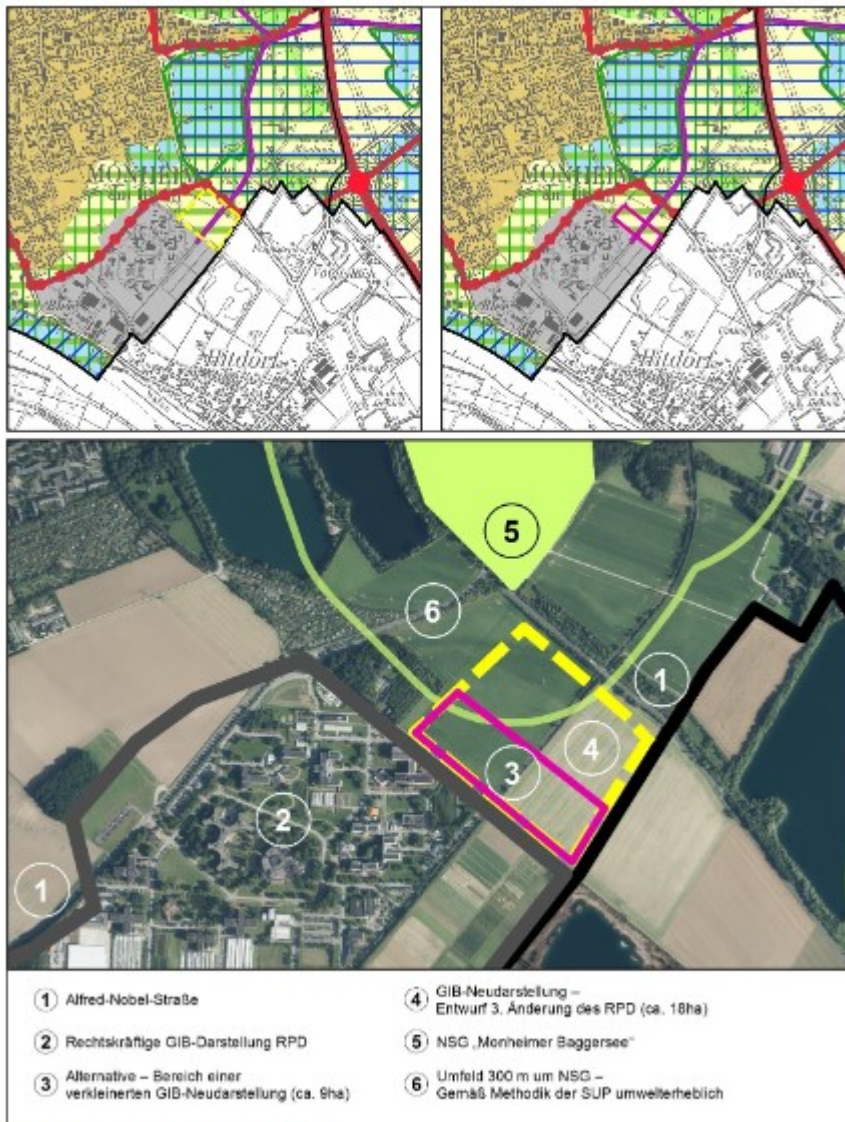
MONHEIM
Hitdorf

MONHEIM
Hitdorf

5
6
1
4
3
2
1

1 Alfred-Nobel-Straße

2 Rechtskräftige GIB-Darstellung RPD

3 Alternative – Bereich einer verkleinerten GIB-Neudarstellung (ca. 9ha)

4 GIB-Neudarstellung – Entwurf 3. Änderung des RPD (ca. 18ha)

5 NSG „Monheimer Baggersee"

6 Umfeld 300 m um NSG – Gemäß Methodik der SUP umwelterheblich